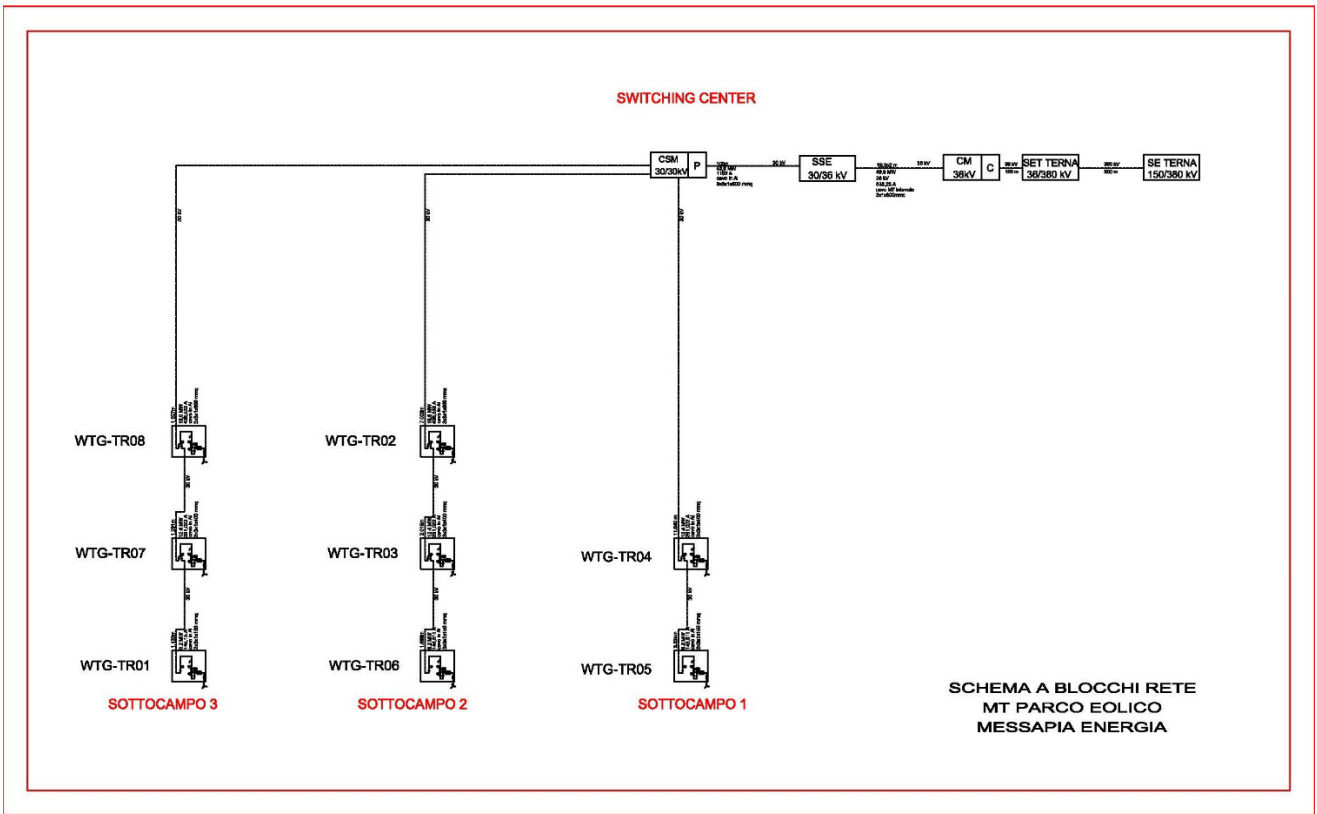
SWITCHING CENTER

CSM 30/30kV

P

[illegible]

30 kV

SSE 30/36 kV

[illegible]

36 kV

CM 36kV

C

36 kV

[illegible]

SET TERNA 36/380 kV

380 kV

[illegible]

SE TERNA 150/380 kV

30 kV

30 kV

30 kV

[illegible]

WTG-TR08

30 kV

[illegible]

WTG-TR07

30 kV

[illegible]

WTG-TR01

SOTTOCAMPO 3

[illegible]

WTG-TR02

30 kV

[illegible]

WTG-TR03

30 kV

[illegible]

WTG-TR06

SOTTOCAMPO 2

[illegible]

WTG-TR04

30 kV

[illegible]

WTG-TR05

SOTTOCAMPO 1

SCHEMA A BLOCCHI RETE
MT PARCO EOLICO
MESSAPIA ENERGIA